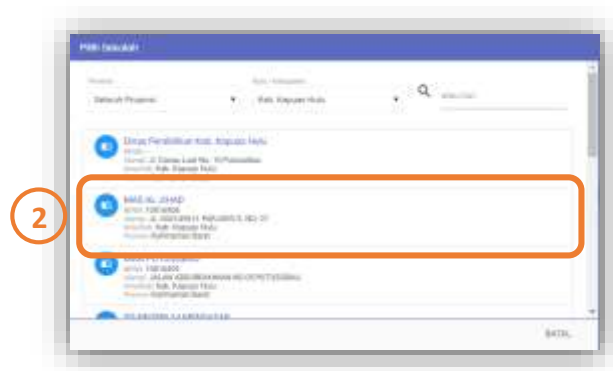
Pilih Sekolah

Provinsi
Seluruh Provinsi

Kota / Kabupaten
Kab. Kapuas Hulu

Kata Kunci

Dinas Pendidikan Kab. Kapuas Hulu
NPSN: -
Alamat: Jl. Danau Luar No. 10 Putussibau
Wilayah: Kab. Kapuas Hulu

2

MAS AL JIHAD
NPSN: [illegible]
Alamat: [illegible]
Wilayah: Kab. Kapuas Hulu
Provinsi: Kalimantan Barat

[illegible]
NPSN: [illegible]
Alamat: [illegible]
Wilayah: Kab. Kapuas Hulu
Provinsi: Kalimantan Barat

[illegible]

BATAL